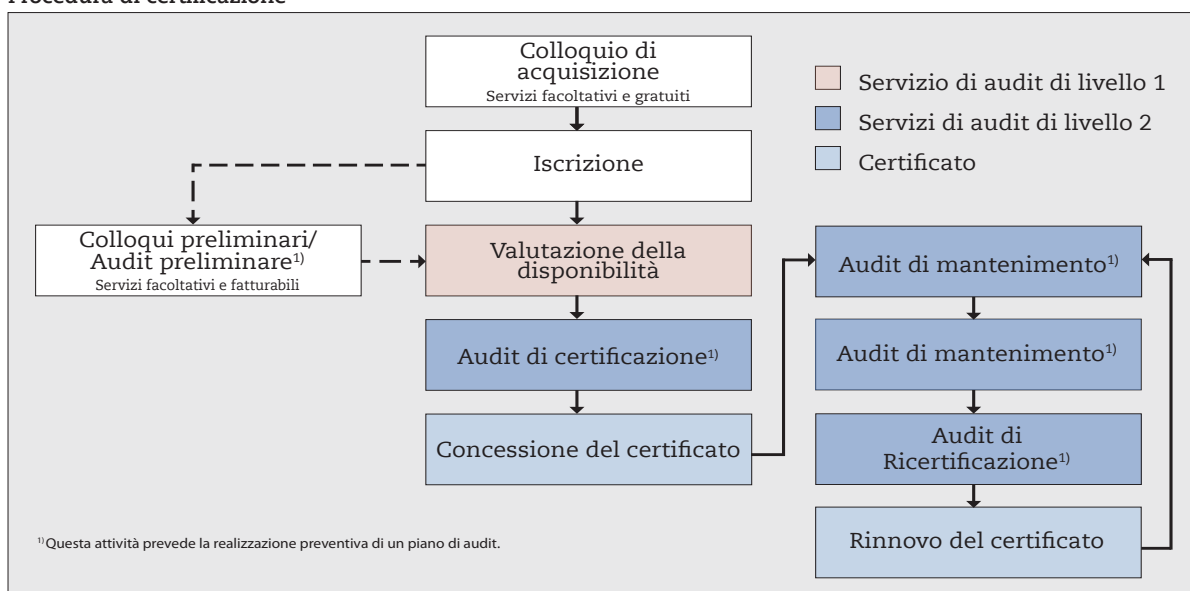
Procedura di certificazione

Colloquio di acquisizione
Servizi facoltativi e gratuiti

Servizio di audit di livello 1
Servizi di audit di livello 2
Certificato

Iscrizione

Colloqui preliminari/ Audit preliminare$^{1)}$
Servizi facoltativi e fatturabili

Valutazione della disponibilità

Audit di certificazione$^{1)}$

Concessione del certificato

Audit di mantenimento$^{1)}$

Audit di mantenimento$^{1)}$

Audit di Ricertificazione$^{1)}$

Rinnovo del certificato

$^{1)}$Questa attività prevede la realizzazione preventiva di un piano di audit.